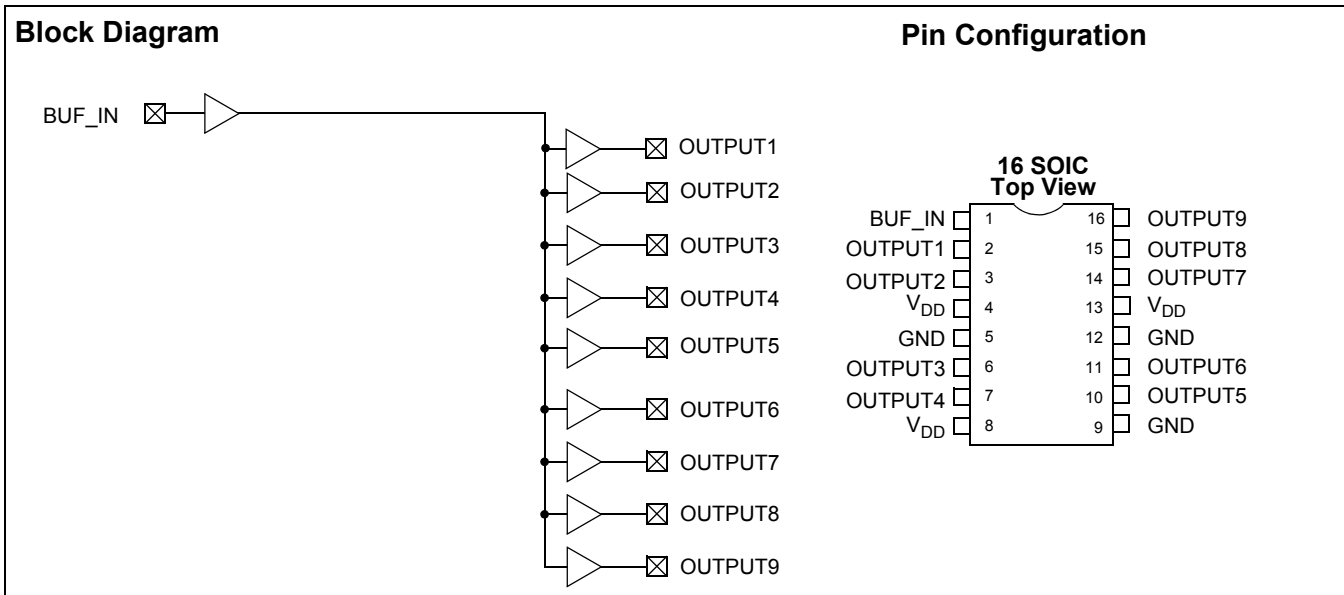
Block Diagram

BUF_IN

OUTPUT1
OUTPUT2
OUTPUT3
OUTPUT4
OUTPUT5
OUTPUT6
OUTPUT7
OUTPUT8
OUTPUT9

Pin Configuration

16 SOIC
Top View

BUF_IN 1
OUTPUT1 2
OUTPUT2 3
$V_{DD}$ 4
GND 5
OUTPUT3 6
OUTPUT4 7
$V_{DD}$ 8

16 OUTPUT9
15 OUTPUT8
14 OUTPUT7
13 $V_{DD}$
12 GND
11 OUTPUT6
10 OUTPUT5
9 GND